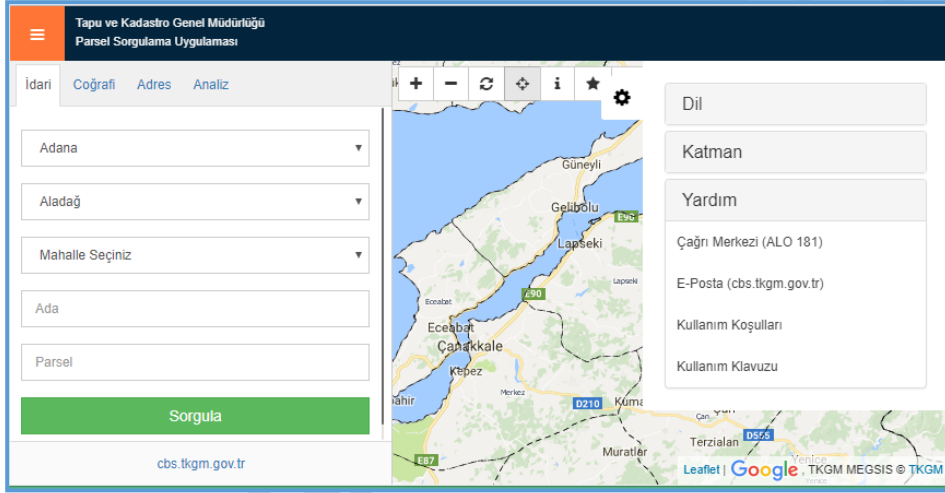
Tapu ve Kadastro Genel Müdürlüğü
Parsel Sorgulama Uygulaması

İdari Coğrafi Adres Analiz

Adana
Aladağ
Mahalle Seçiniz
Ada
Parsel
Sorgula

cbs.tkgm.gov.tr

Güneyli
Gelibolu
E90
Lapseki
Lapseki
Eceabat
E90
Eceabat
Çanakkale
Kepez
Merkez
Bahir
D210
Kuma
D555
Terzialan
Muratler
E87

Dil
Katman
Yardım
Çağrı Merkezi (ALO 181)
E-Posta (cbs.tkgm.gov.tr)
Kullanım Koşulları
Kullanım Klavuzu

Leaflet | Google , TKGM MEGSIS © TKGM